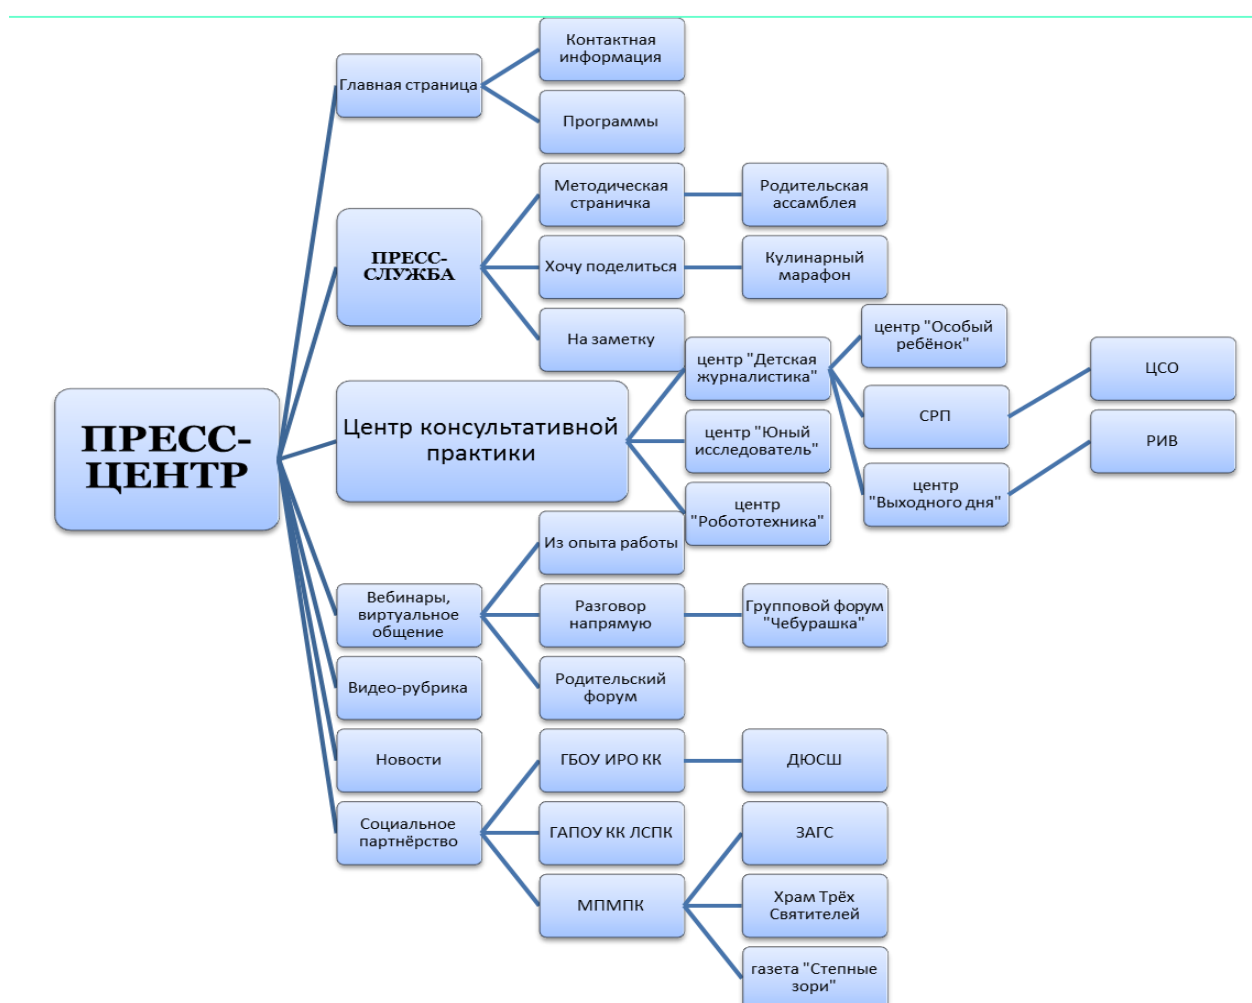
ПРЕСС-ЦЕНТР

Главная страница

Контактная информация

Программы

ПРЕСС-СЛУЖБА

Методическая страничка

Родительская ассамблея

Хочу поделиться

Кулинарный марафон

На заметку

Центр консультативной практики

центр "Детская журналистика"

центр "Особый ребёнок"

СРП

центр "Выходного дня"

ЦСО

РИВ

центр "Юный исследователь"

центр "Робототехника"

Вебинары, виртуальное общение

Из опыта работы

Разговор напрямую

Групповой форум "Чебурашка"

Родительский форум

Видео-рубрика

Новости

Социальное партнёрство

ГБОУ ИРО КК

ДЮСШ

ГАПОУ КК ЛСПК

ЗАГС

МПМПК

Храм Трёх Святителей

газета "Степные зори"